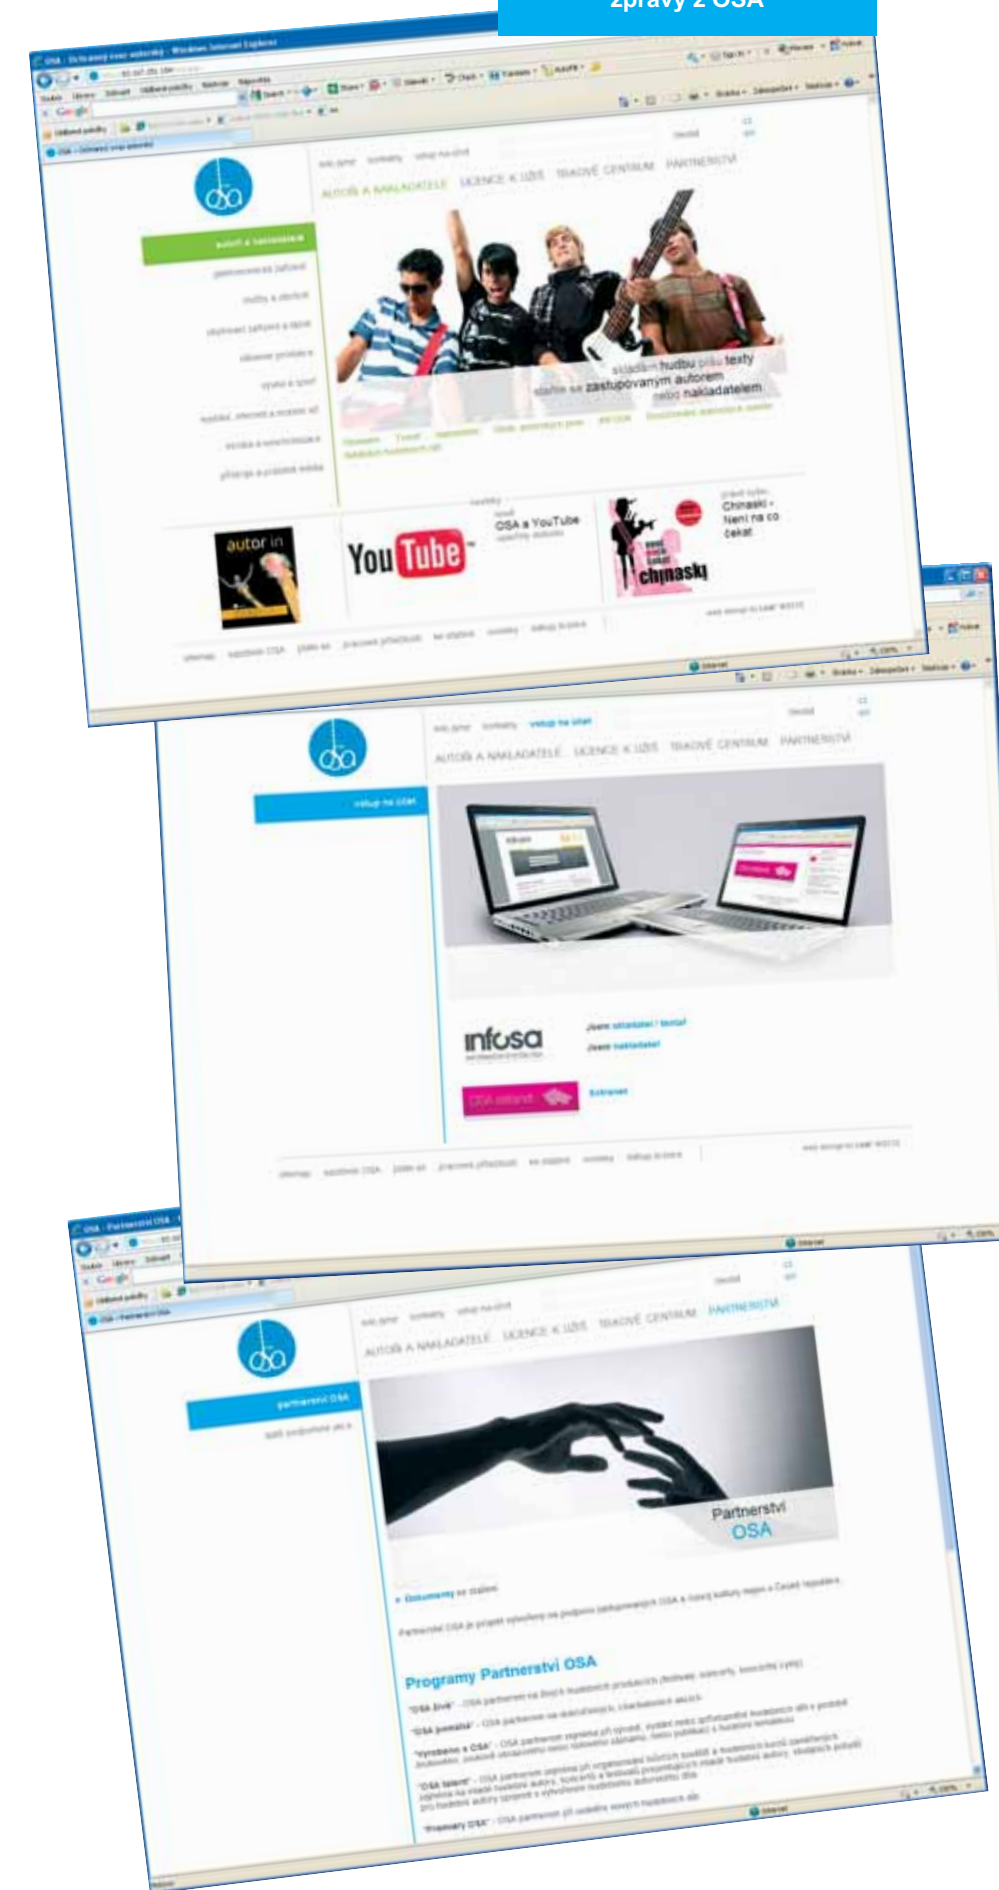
zprávy z OSA

AUTOŘI A NAKLADATELÉ LICENCE K UŽITÍ TISKOVÉ CENTRUM PARTNERSTVÍ

autoři a nakladatelé

skládám hudbu píšu texty
stanu se zastupovaným autorem
nebo nakladatelem

autor in

You Tube

OSA a YouTube

Chinaski - Není na co čekat

chinaski

vstup na účet

AUTOŘI A NAKLADATELÉ LICENCE K UŽITÍ TISKOVÉ CENTRUM PARTNERSTVÍ

infosa

Extranet

AUTOŘI A NAKLADATELÉ LICENCE K UŽITÍ TISKOVÉ CENTRUM PARTNERSTVÍ

partnerství OSA

Partnerství OSA

Programy Partnerství OSA